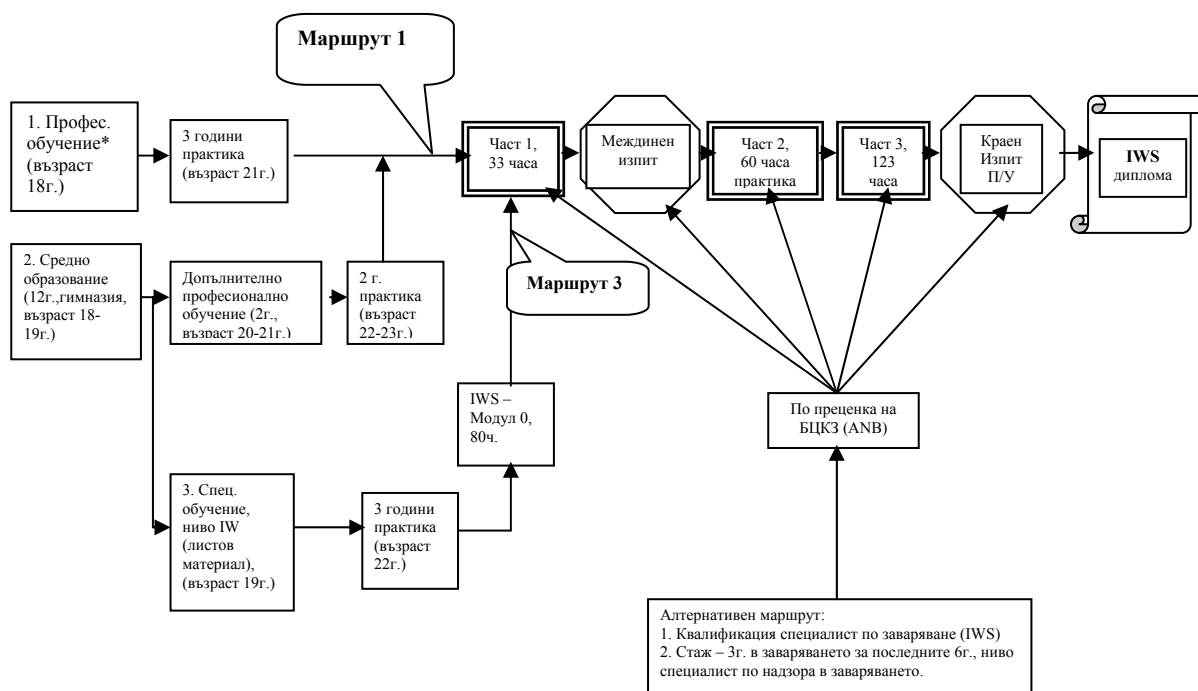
Маршрут 1

1. Профес. обучение* (възраст 18г.)

3 години практика (възраст 21г.)

Част 1, 33 часа

Междинен изпит

Част 2, 60 часа практика

Част 3, 123 часа

Краен Изпит П/У

IWS диплома

2. Средно образование (12г.,гимназия, възраст 18-19г.)

Допълнително професионално обучение (2г., възраст 20-21г.)

2 г. практика (възраст 22-23г.)

Маршрут 3

IWS – Модул 0, 80ч.

По преценка на БЦКЗ (ANB)

3. Спец. обучение, ниво IW (листов материал), (възраст 19г.)

3 години практика (възраст 22г.)

Алтернативен маршрут:
1. Квалификация специалист по заваряване (IWS)
2. Стаж – 3г. в заваряването за последните 6г., ниво специалист по надзора в заваряването.